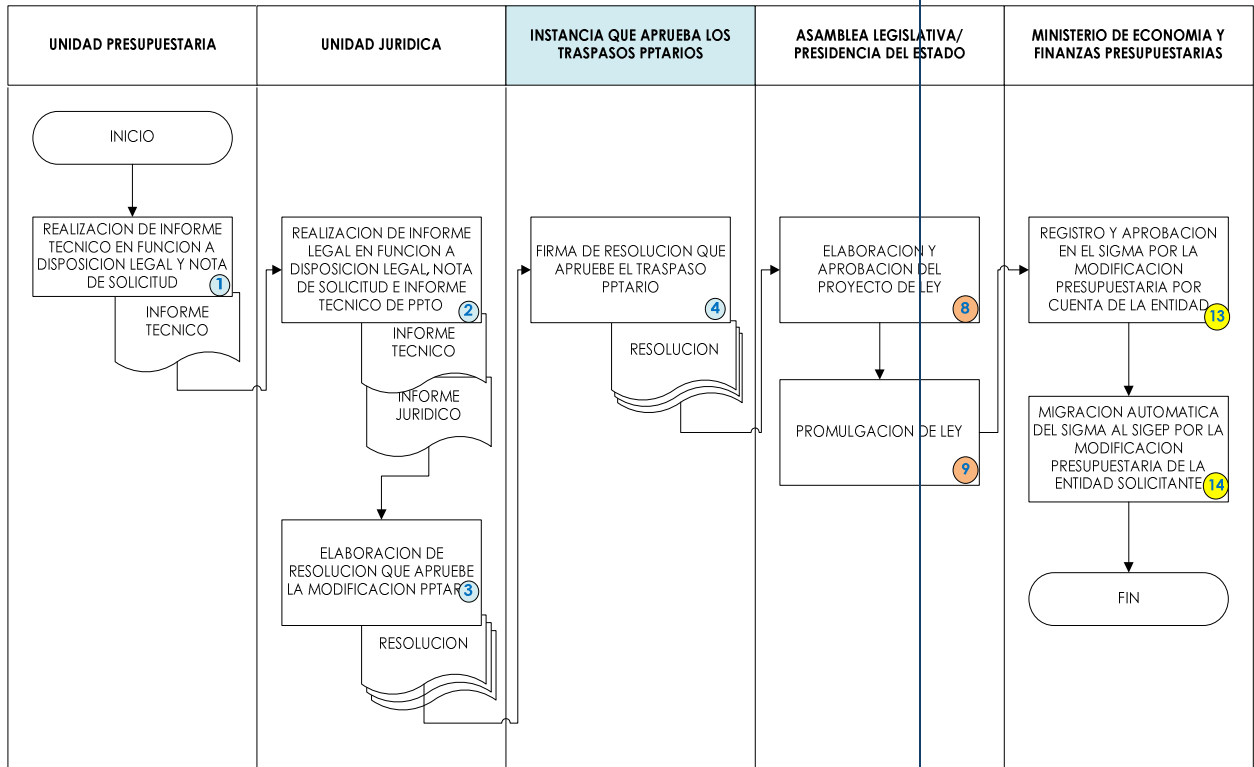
| UNIDAD PRESUPUESTARIA | UNIDAD JURIDICA | INSTANCIA QUE APRUEBA LOS TRASPASOS PPTARIOS | ASAMBLEA LEGISLATIVA/ PRESIDENCIA DEL ESTADO | MINISTERIO DE ECONOMIA Y FINANZAS PRESUPUESTARIAS |
|---|---|---|---|---|

INICIO

REALIZACION DE INFORME TECNICO EN FUNCION A DISPOSICION LEGAL Y NOTA DE SOLICITUD 1

INFORME TECNICO

REALIZACION DE INFORME LEGAL EN FUNCION A DISPOSICION LEGAL, NOTA DE SOLICITUD E INFORME TECNICO DE PPTO 2

INFORME TECNICO

INFORME JURIDICO

ELABORACION DE RESOLUCION QUE APRUEBE LA MODIFICACION PPTARIA 3

RESOLUCION

FIRMA DE RESOLUCION QUE APRUEBE EL TRASPASO PPTARIO 4

RESOLUCION

ELABORACION Y APROBACION DEL PROYECTO DE LEY 8

PROMULGACION DE LEY 9

REGISTRO Y APROBACION EN EL SIGMA POR LA MODIFICACION PRESUPUESTARIA POR CUENTA DE LA ENTIDAD 13

MIGRACION AUTOMATICA DEL SIGMA AL SIGEP POR LA MODIFICACION PRESUPUESTARIA DE LA ENTIDAD SOLICITANTE 14

FIN